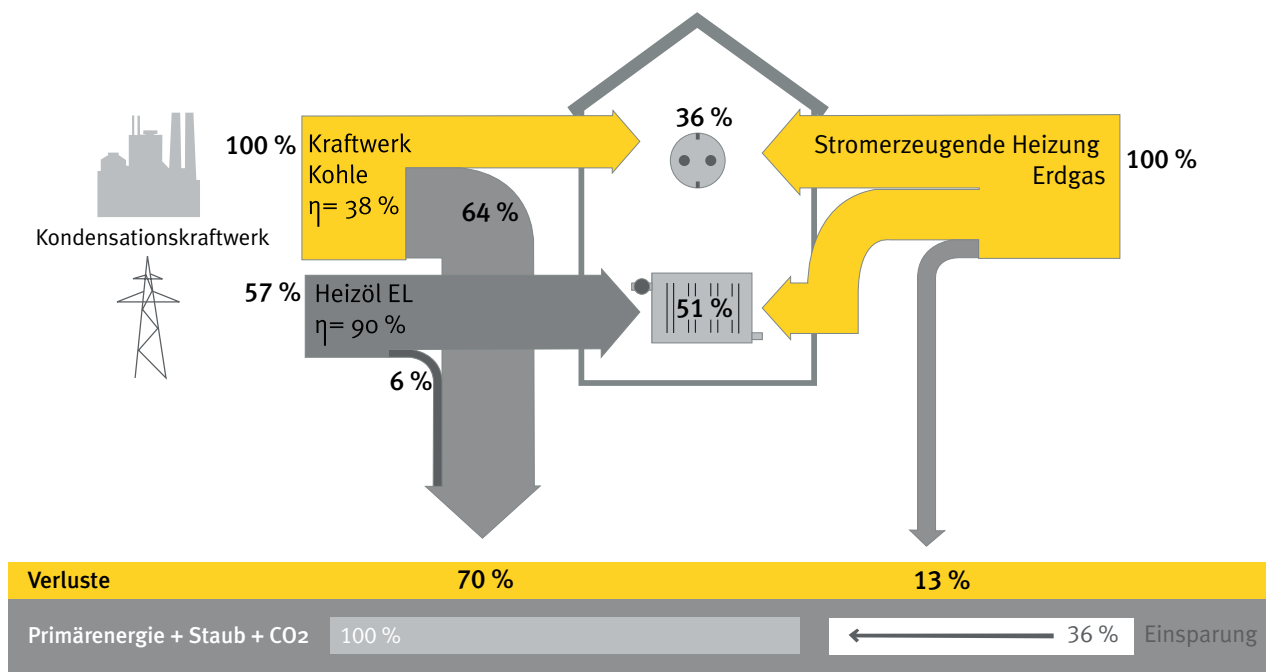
100 % Kraftwerk Kohle
$\eta$= 38 %

Kondensationskraftwerk

64 %

36 %

Stromerzeugende Heizung Erdgas 100 %

57 % Heizöl EL
$\eta$= 90 %

51 %

6 %

| Verluste | 70 % | 13 % |
|---|---|---|
| Primärenergie + Staub + $CO_2$ | 100 % | 36 % Einsparung |